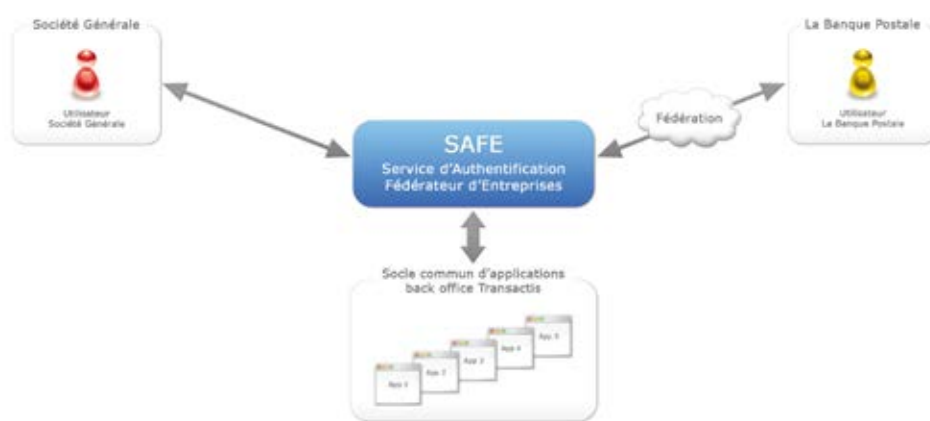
Société Générale

Utilisateur
Société Générale

La Banque Postale

Utilisateur
La Banque Postale

Fédération

SAFE
Service d'Authentification
Fédérateur d'Entreprises

Socle commun d'applications
back office Transactis

App 1

App 2

App 3

App 4

App 5